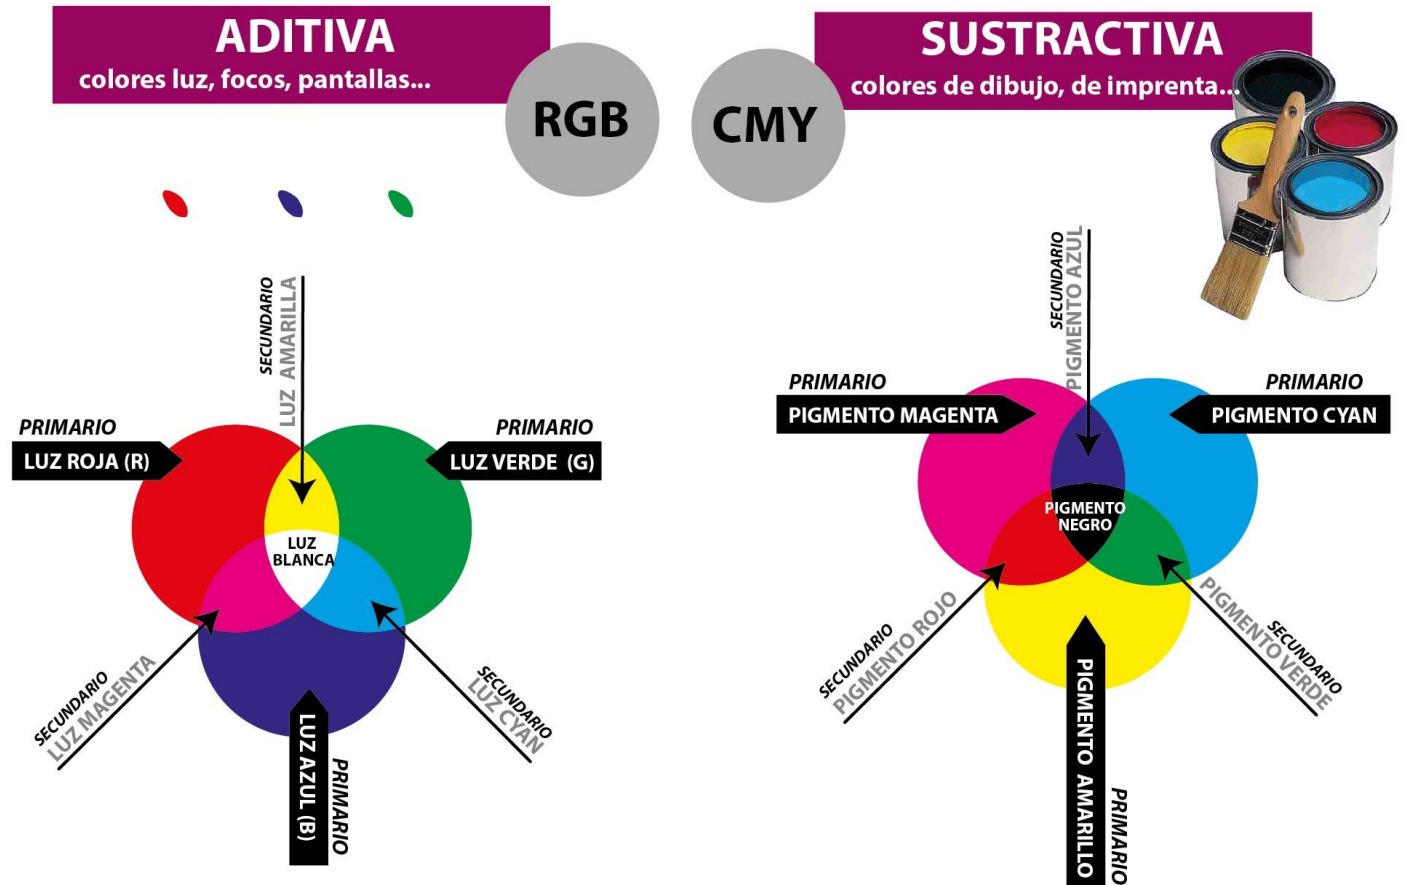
ADITIVA
colores luz, focos, pantallas...

RGB

CMY

SUSTRACTIVA
colores de dibujo, de imprenta...

SECUNDARIO
LUZ AMARILLA

PRIMARIO
LUZ ROJA (R)

PRIMARIO
LUZ VERDE (G)

LUZ BLANCA

SECUNDARIO
LUZ MAGENTA

SECUNDARIO
LUZ CYAN

LUZ AZUL (B)
PRIMARIO

SECUNDARIO
PIGMENTO AZUL

PRIMARIO
PIGMENTO MAGENTA

PRIMARIO
PIGMENTO CYAN

PIGMENTO NEGRO

SECUNDARIO
PIGMENTO ROJO

SECUNDARIO
PIGMENTO VERDE

PIGMENTO AMARILLO
PRIMARIO